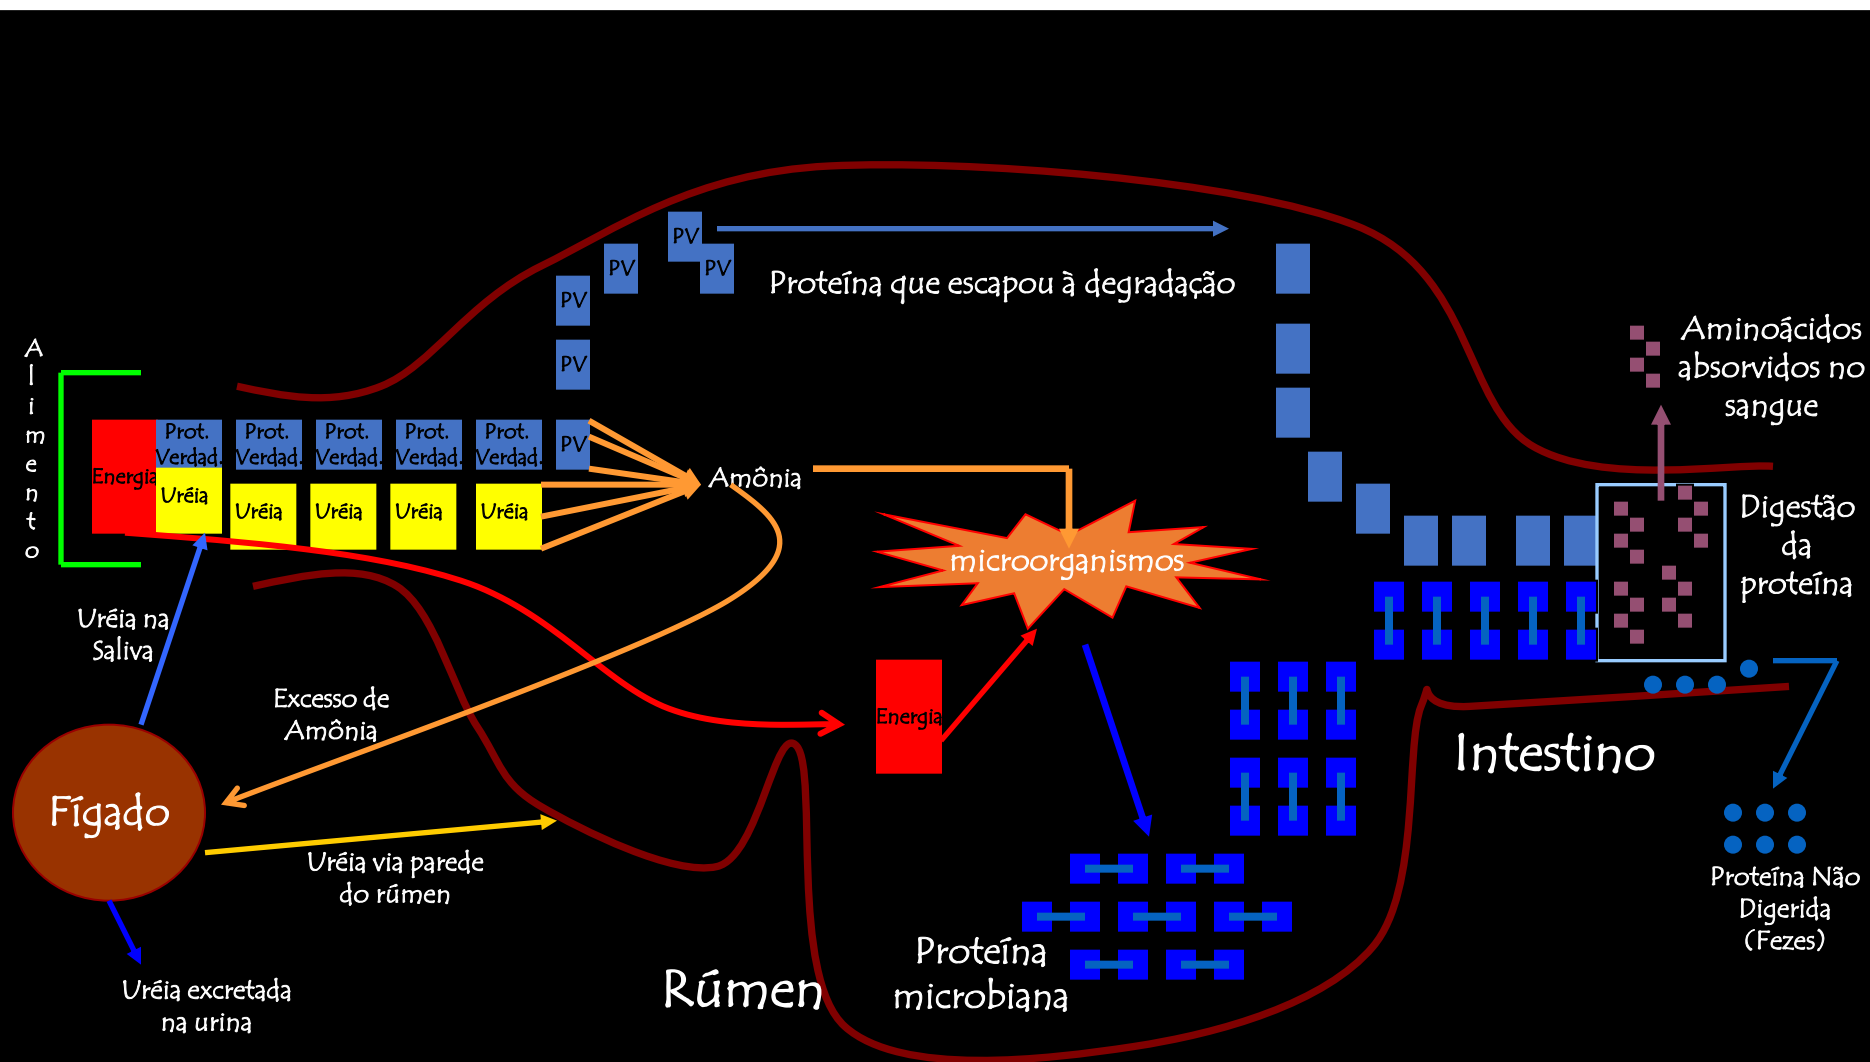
A
l
i
m
e
n
t
o

Energia

Prot. Verdad.

Uréia

Prot. Verdad.

Uréia

Prot. Verdad.

Uréia

Prot. Verdad.

Uréia

Prot. Verdad.

Uréia

PV

PV

PV

PV

PV

PV

Proteína que escapou à degradação

Amônia

microorganismos

Energia

Aminoácidos absorvidos no sangue

Digestão da proteína

Uréia na Saliva

Excesso de Amônia

Fígado

Uréia via parede do rúmen

Uréia excretada na urina

Rúmen

Proteína microbiana

Intestino

Proteína Não Digerida (Fezes)